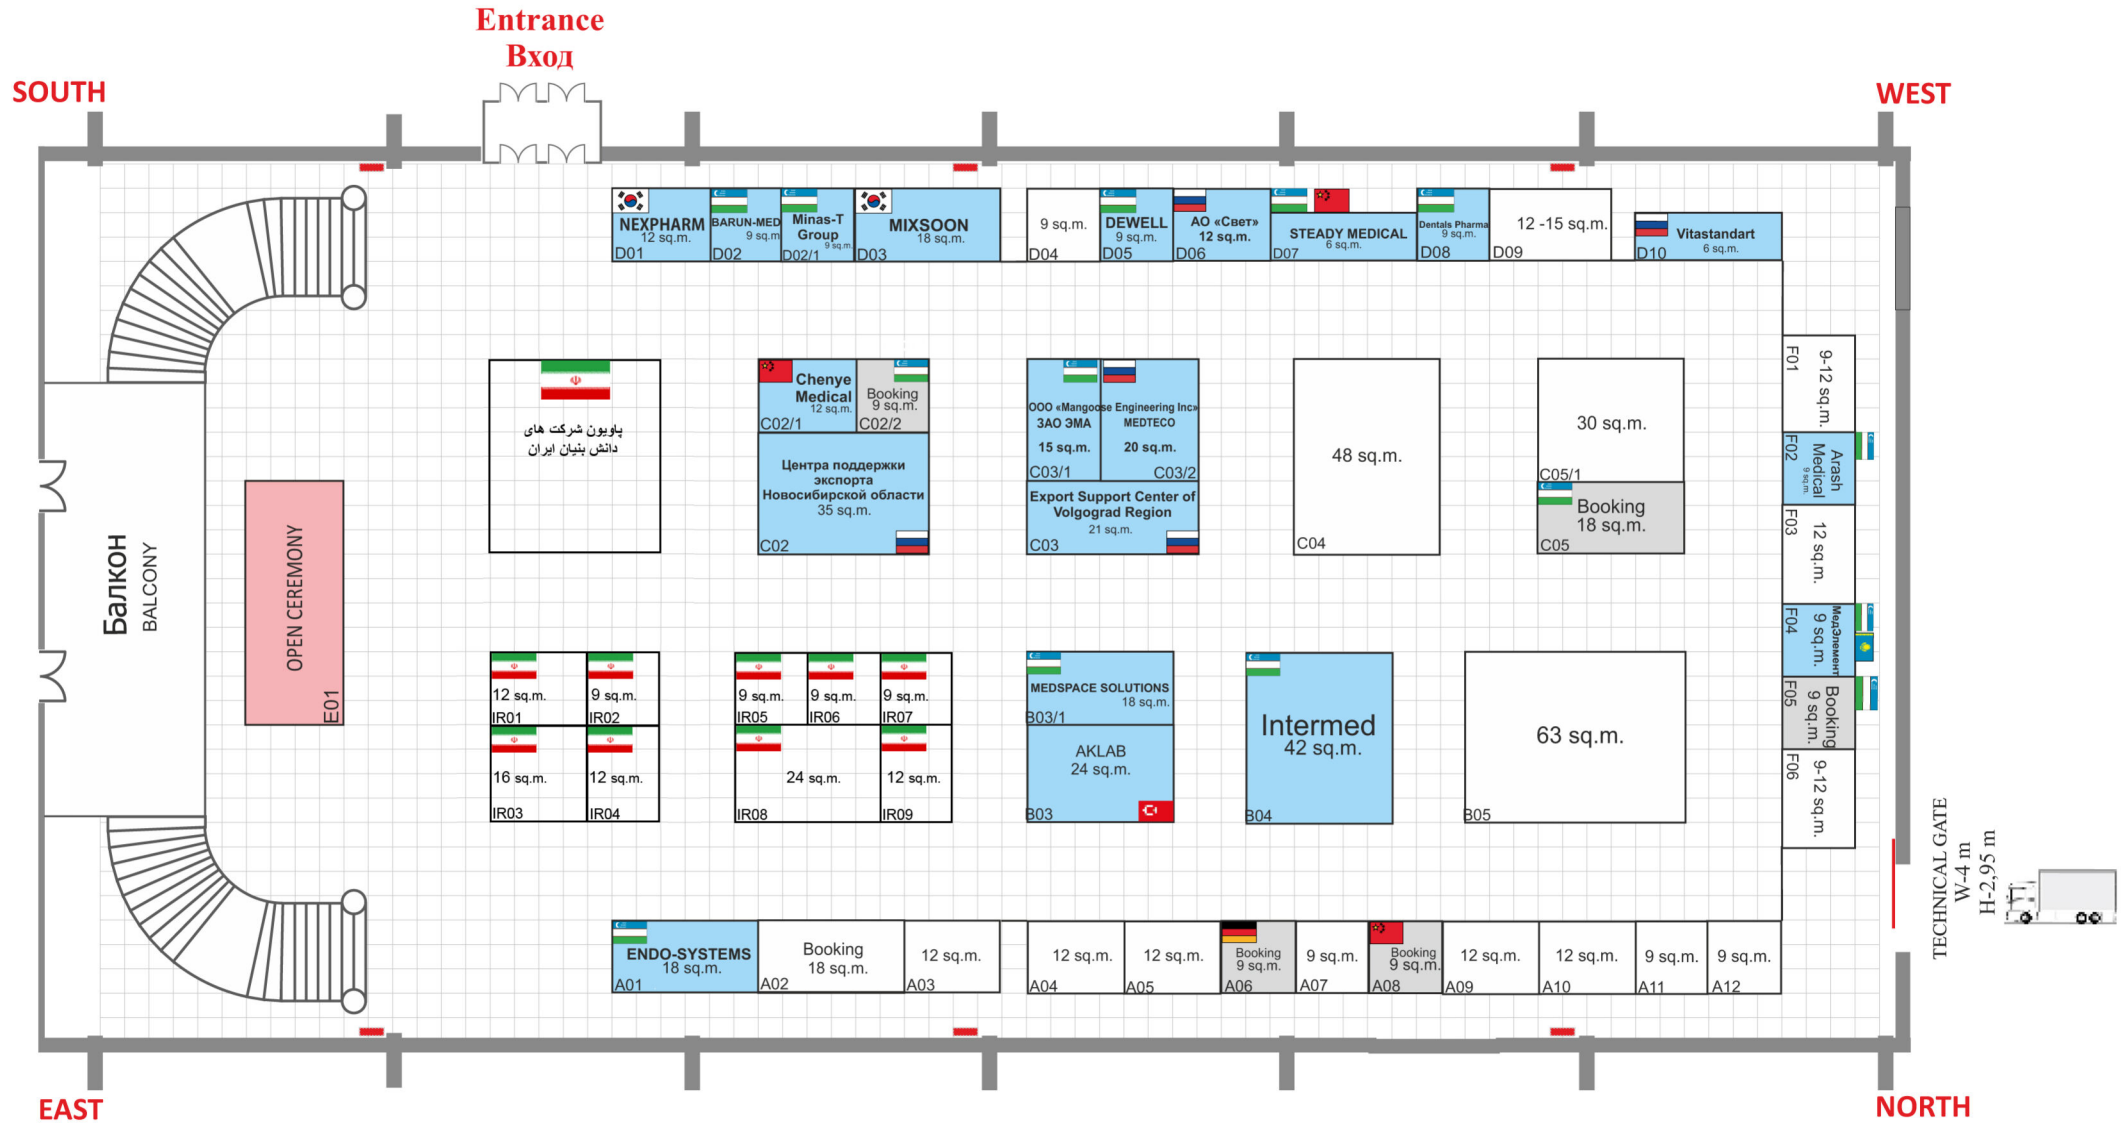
Entrance
Вход

SOUTH

WEST

NEXPHARM
12 sq.m.
D01

BARUN-MED
9 sq.m.
D02

Minas-T Group
9 sq.m.
D02/1

MIXSOON
18 sq.m.
D03

9 sq.m.
D04

DEWELL
9 sq.m.
D05

АО «Свет»
12 sq.m.
D06

STEADY MEDICAL
6 sq.m.
D07

Dentals Pharma
9 sq.m.
D08

12 -15 sq.m.
D09

Vitastandart
6 sq.m.
D10

پاویون شرکت های دانش بنیان ایران

Chenye Medical
12 sq.m.
C02/1

Booking
9 sq.m.
C02/2

Центра поддержки экспорта Новосибирской области
35 sq.m.
C02

ООО «Mangoose Engineering Inc»
ЗАО ЭМА
15 sq.m.
C03/1

MEDTECO
20 sq.m.
C03/2

Export Support Center of Volgograd Region
21 sq.m.
C03

48 sq.m.
C04

30 sq.m.
C05/1

Booking
18 sq.m.
C05

F01
9-12 sq.m.

F02
Arash Medical
9 sq.m.

F03
12 sq.m.

F04
МедЭлемент
9 sq.m.

F05
Booking
9 sq.m.

F06
9-12 sq.m.

Балкон
BALCONY

OPEN CEREMONY
E01

12 sq.m.
IR01

9 sq.m.
IR02

16 sq.m.
IR03

12 sq.m.
IR04

9 sq.m.
IR05

9 sq.m.
IR06

9 sq.m.
IR07

24 sq.m.
IR08

12 sq.m.
IR09

MEDSPACE SOLUTIONS
18 sq.m.
B03/1

AKLAB
24 sq.m.
B03

Intermed
42 sq.m.
B04

63 sq.m.
B05

ENDO-SYSTEMS
18 sq.m.
A01

Booking
18 sq.m.
A02

12 sq.m.
A03

12 sq.m.
A04

12 sq.m.
A05

Booking
9 sq.m.
A06

9 sq.m.
A07

Booking
9 sq.m.
A08

12 sq.m.
A09

12 sq.m.
A10

9 sq.m.
A11

9 sq.m.
A12

TECHNICAL GATE
W-4 m
H-2,95 m

EAST

NORTH